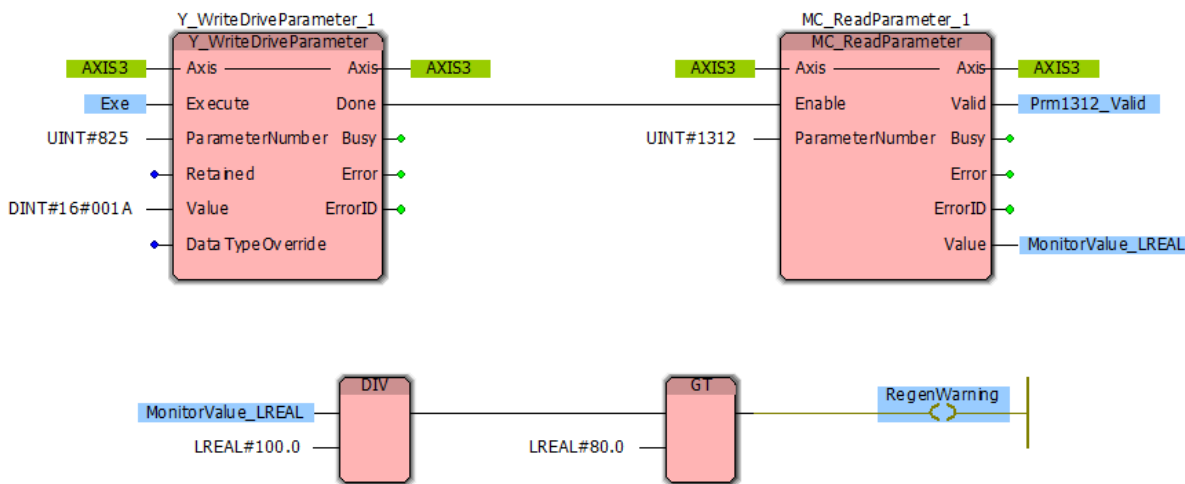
Y_WriteDriveParameter_1
Y_WriteDriveParameter
AXIS3 Axis Axis AXIS3
Exe Execute Done
UINT#825 ParameterNumber Busy
Retained Error
DINT#16#001A Value ErrorID
Data TypeOverride

MC_ReadParameter_1
MC_ReadParameter
AXIS3 Axis Axis AXIS3
Enable Valid Prm1312_Valid
UINT#1312 ParameterNumber Busy
Error
ErrorID
Value MonitorValue_LREAL

DIV
MonitorValue_LREAL
LREAL#100.0

GT
LREAL#80.0

RegenWarning